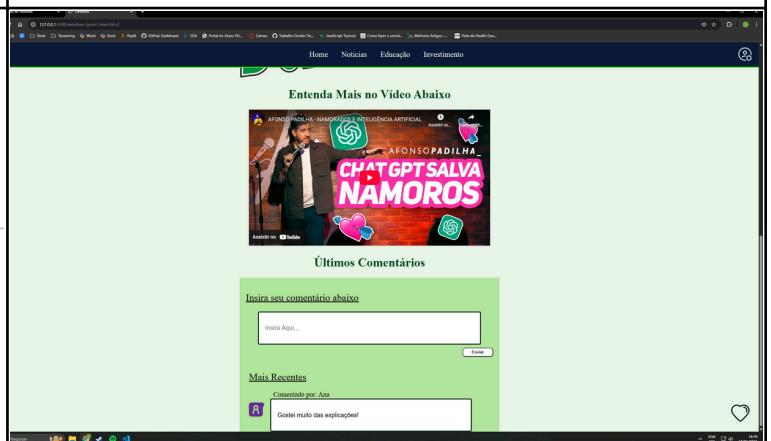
127.0.0.1

Book Streaming Word Excel Replit GitHub Dashboard Portal do Aluno PU... Canvas Trabalho Gestão Fin... JavaScript Tutorial Como fazer o envio... Melhores Artigos Vista do Health Gua...

Home Notícias Educação Investimento

Entenda Mais no Vídeo Abaixo

AFONSO PADILHA - NAMORADOS E INTELIGÊNCIA ARTIFICIAL

Assistir m...

AFONSO PADILHA

CHAT GPT SALVA NAMOROS

Assistir no YouTube

Últimos Comentários

Insira seu comentário abaixo

Insira Aqui...

Enviar

Mais Recentes

Comentado por: Ana

Gostei muito das explicações!

Pesquisar